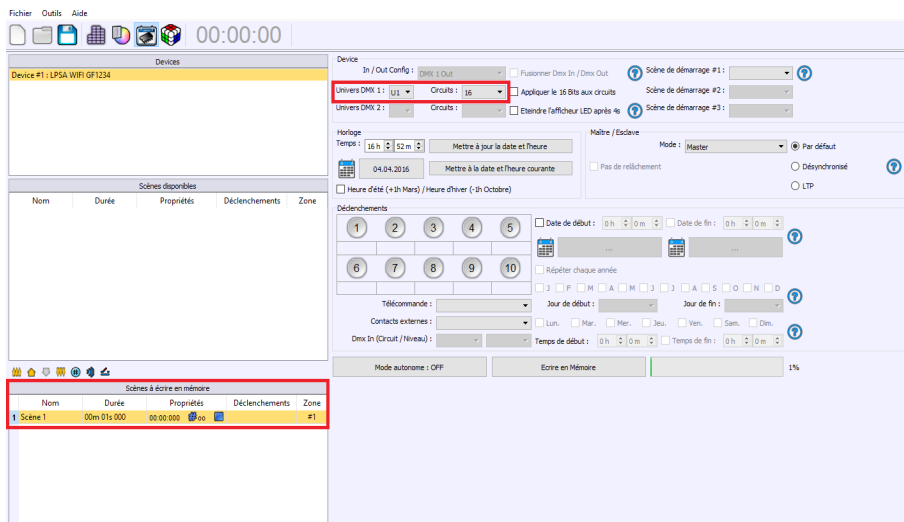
Fichier Outils Aide

00:00:00

Devices

Device #1 : LPSA WIFI GF1234

Scènes disponibles

| Nom | Durée | Propriétés | Déclenchements | Zone |
|---|---|---|---|---|

Scènes à écrire en mémoire

| | Nom | Durée | Propriétés | Déclenchements | Zone |
|---|---|---|---|---|---|
| 1 | Scène 1 | 00m 01s 000 | 00:00:000 #oo | | #1 |

Device

In / Out Config : DMX 1 Out

Fusionner Dmx In / Dmx Out

Scène de démarrage #1 :

Univers DMX 1 : U1 Circuits : 16

Appliquer le 16 Bits aux circuits

Scène de démarrage #2 :

Univers DMX 2 : Circuits :

Eteindre l'afficheur LED après 4s

Scène de démarrage #3 :

Horloge

Temps : 16 h 52 m Mettre à jour la date et l'heure

04.04.2016 Mettre à la date et l'heure courante

Heure d'été (+1h Mars) / Heure d'hiver (-1h Octobre)

Maître / Esclave

Mode : Master

Par défaut

Pas de relâchement

Désynchronisé

LTP

Déclenchements

1 2 3 4 5

6 7 8 9 10

Date de début : 0 h 0 m Date de fin : 0 h 0 m

...

...

Répéter chaque année

J F M A M J J A S O N D

Télécommande : Jour de début : Jour de fin :

Contacts externes : Lun. Mar. Mer. Jeu. Ven. Sam. Dim.

Dmx In (Circuit / Niveau) : Temps de début : 0 h 0 m Temps de fin : 0 h 0 m

Mode autonome : OFF

Ecrire en Mémoire

1%